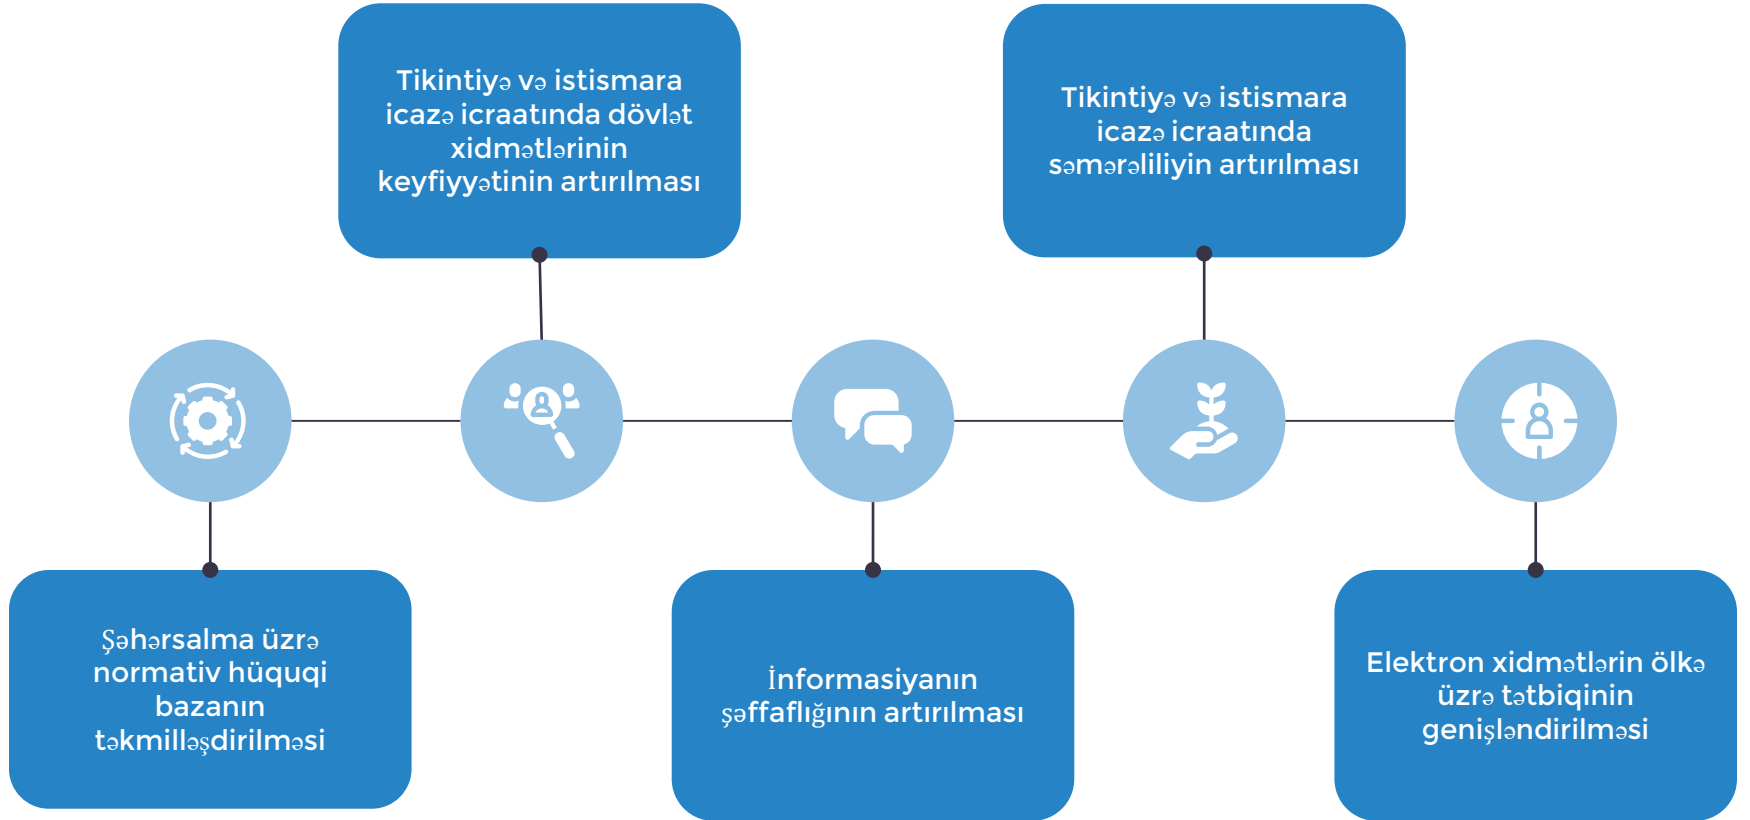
Tikintiyə və istismara icazə icraatında dövlət xidmətlərinin keyfiyyətinin artırılması

Tikintiyə və istismara icazə icraatında səmərəliliyin artırılması

Şəhərsalma üzrə normativ hüquqi bazanın təkmilləşdirilməsi

İnformasiyanın şəffaflığının artırılması

Elektron xidmətlərin ölkə üzrə tətbiqinin genişləndirilməsi